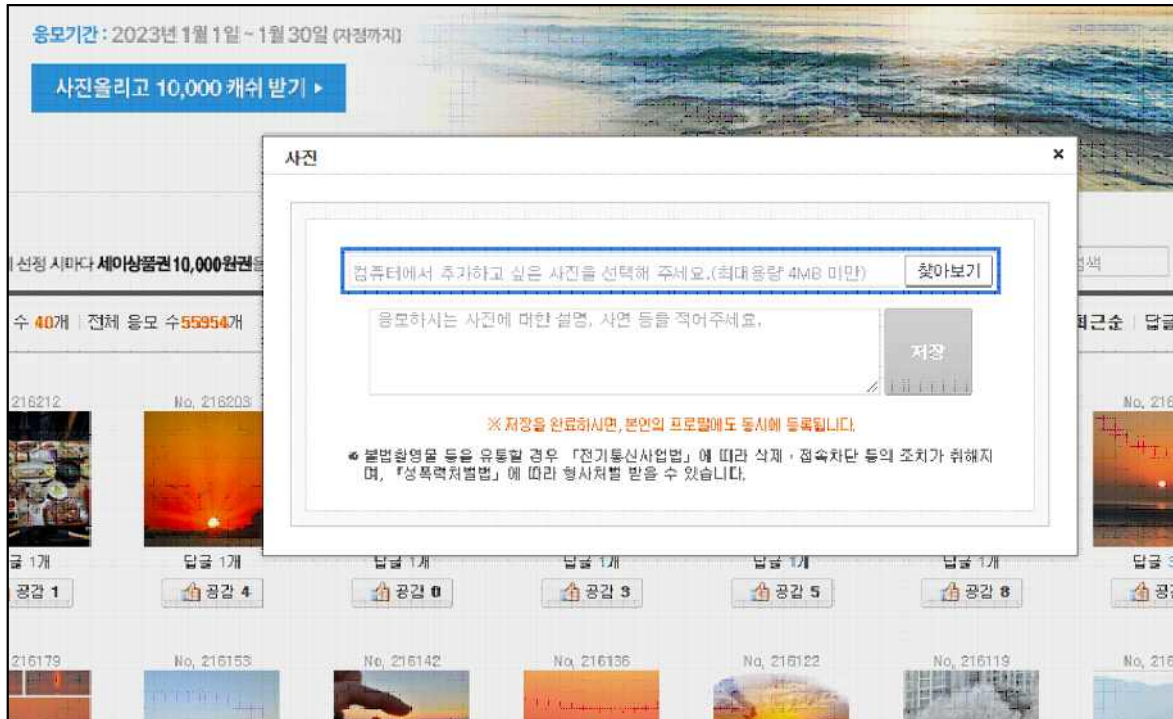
응모기간 : 2023년 1월 1일 ~ 1월 30일 (자정까지)

사진올리고 10,000 캐쉬 받기 ▸

사진

×

컴퓨터에서 추가하고 싶은 사진을 선택해 주세요.(최대용량 4MB 미만)

찾아보기

응모하시는 사진에 대한 설명, 사연 등을 적어주세요.

저장

※ 저장을 완료하시면, 본인의 프로필에도 동시에 등록됩니다.

• 불법촬영물 등을 유통할 경우 「전기통신사업법」에 따라 삭제 · 접속차단 등의 조치가 취해지며, 「성폭력처벌법」에 따라 형사처벌 받을 수 있습니다.

선정 시마다 세이상품권 10,000원권

수 40개 | 전체 응모 수 55954개

검색

최근순 | 답글

216212

No, 216203

No, 216

답글 1개

답글 1개

답글 1개

답글 1개

답글 1개

답글 1개

답글

공감 1

공감 4

공감 0

공감 3

공감 5

공감 8

공감

216179

No, 216153

No, 216142

No, 216136

No, 216122

No, 216119

No, 216